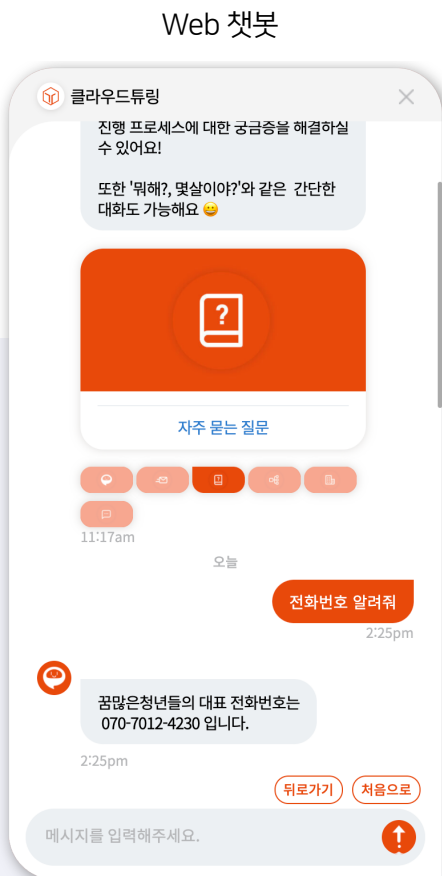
Web 챗봇

클라우드튜링

진행 프로세스에 대한 궁금증을 해결하실 수 있어요!

또한 '뭐해?, 몇살이야?'와 같은 간단한 대화도 가능해요 😛

자주 묻는 질문

11:17am

오늘

전화번호 알려줘

2:25pm

꿈많은청년들의 대표 전화번호는 070-7012-4230 입니다.

2:25pm

뒤로가기

처음으로

메시지를 입력해주세요.